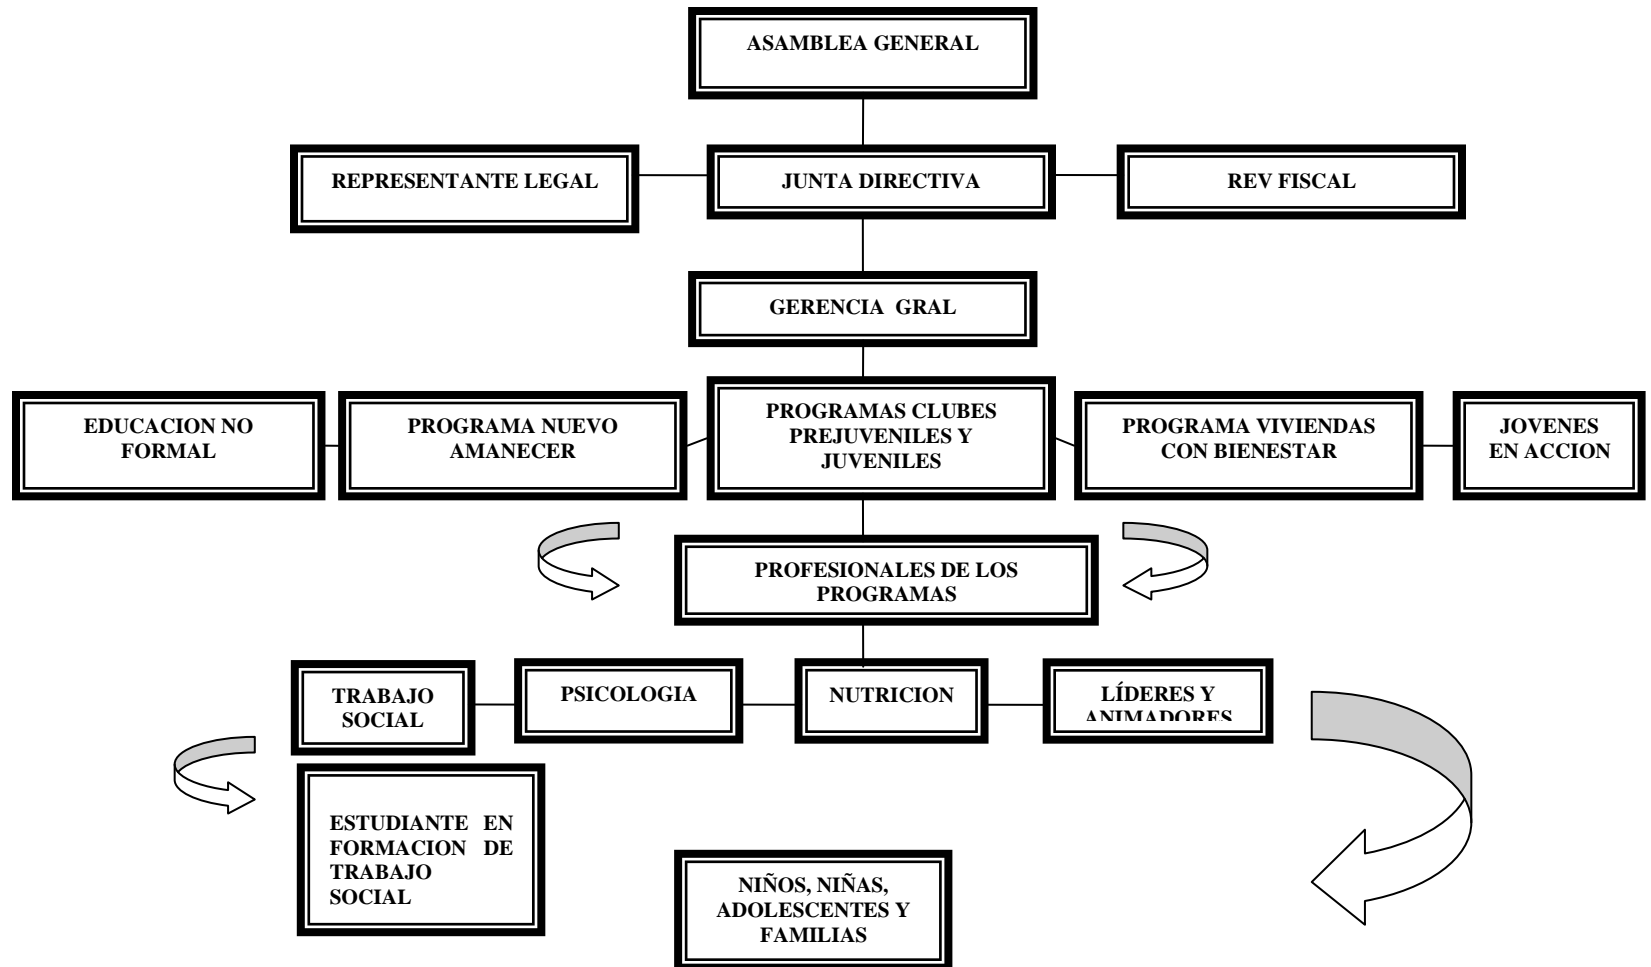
ASAMBLEA GENERAL

REPRESENTANTE LEGAL

JUNTA DIRECTIVA

REV FISCAL

GERENCIA GRAL

EDUCACION NO FORMAL

PROGRAMA NUEVO AMANECER

PROGRAMAS CLUBES PREJUVENILES Y JUVENILES

PROGRAMA VIVIENDAS CON BIENESTAR

JOVENES EN ACCION

PROFESIONALES DE LOS PROGRAMAS

TRABAJO SOCIAL

PSICOLOGIA

NUTRICION

LÍDERES Y ANIMADORES

ESTUDIANTE EN FORMACION DE TRABAJO SOCIAL

NIÑOS, NIÑAS, ADOLESCENTES Y FAMILIAS